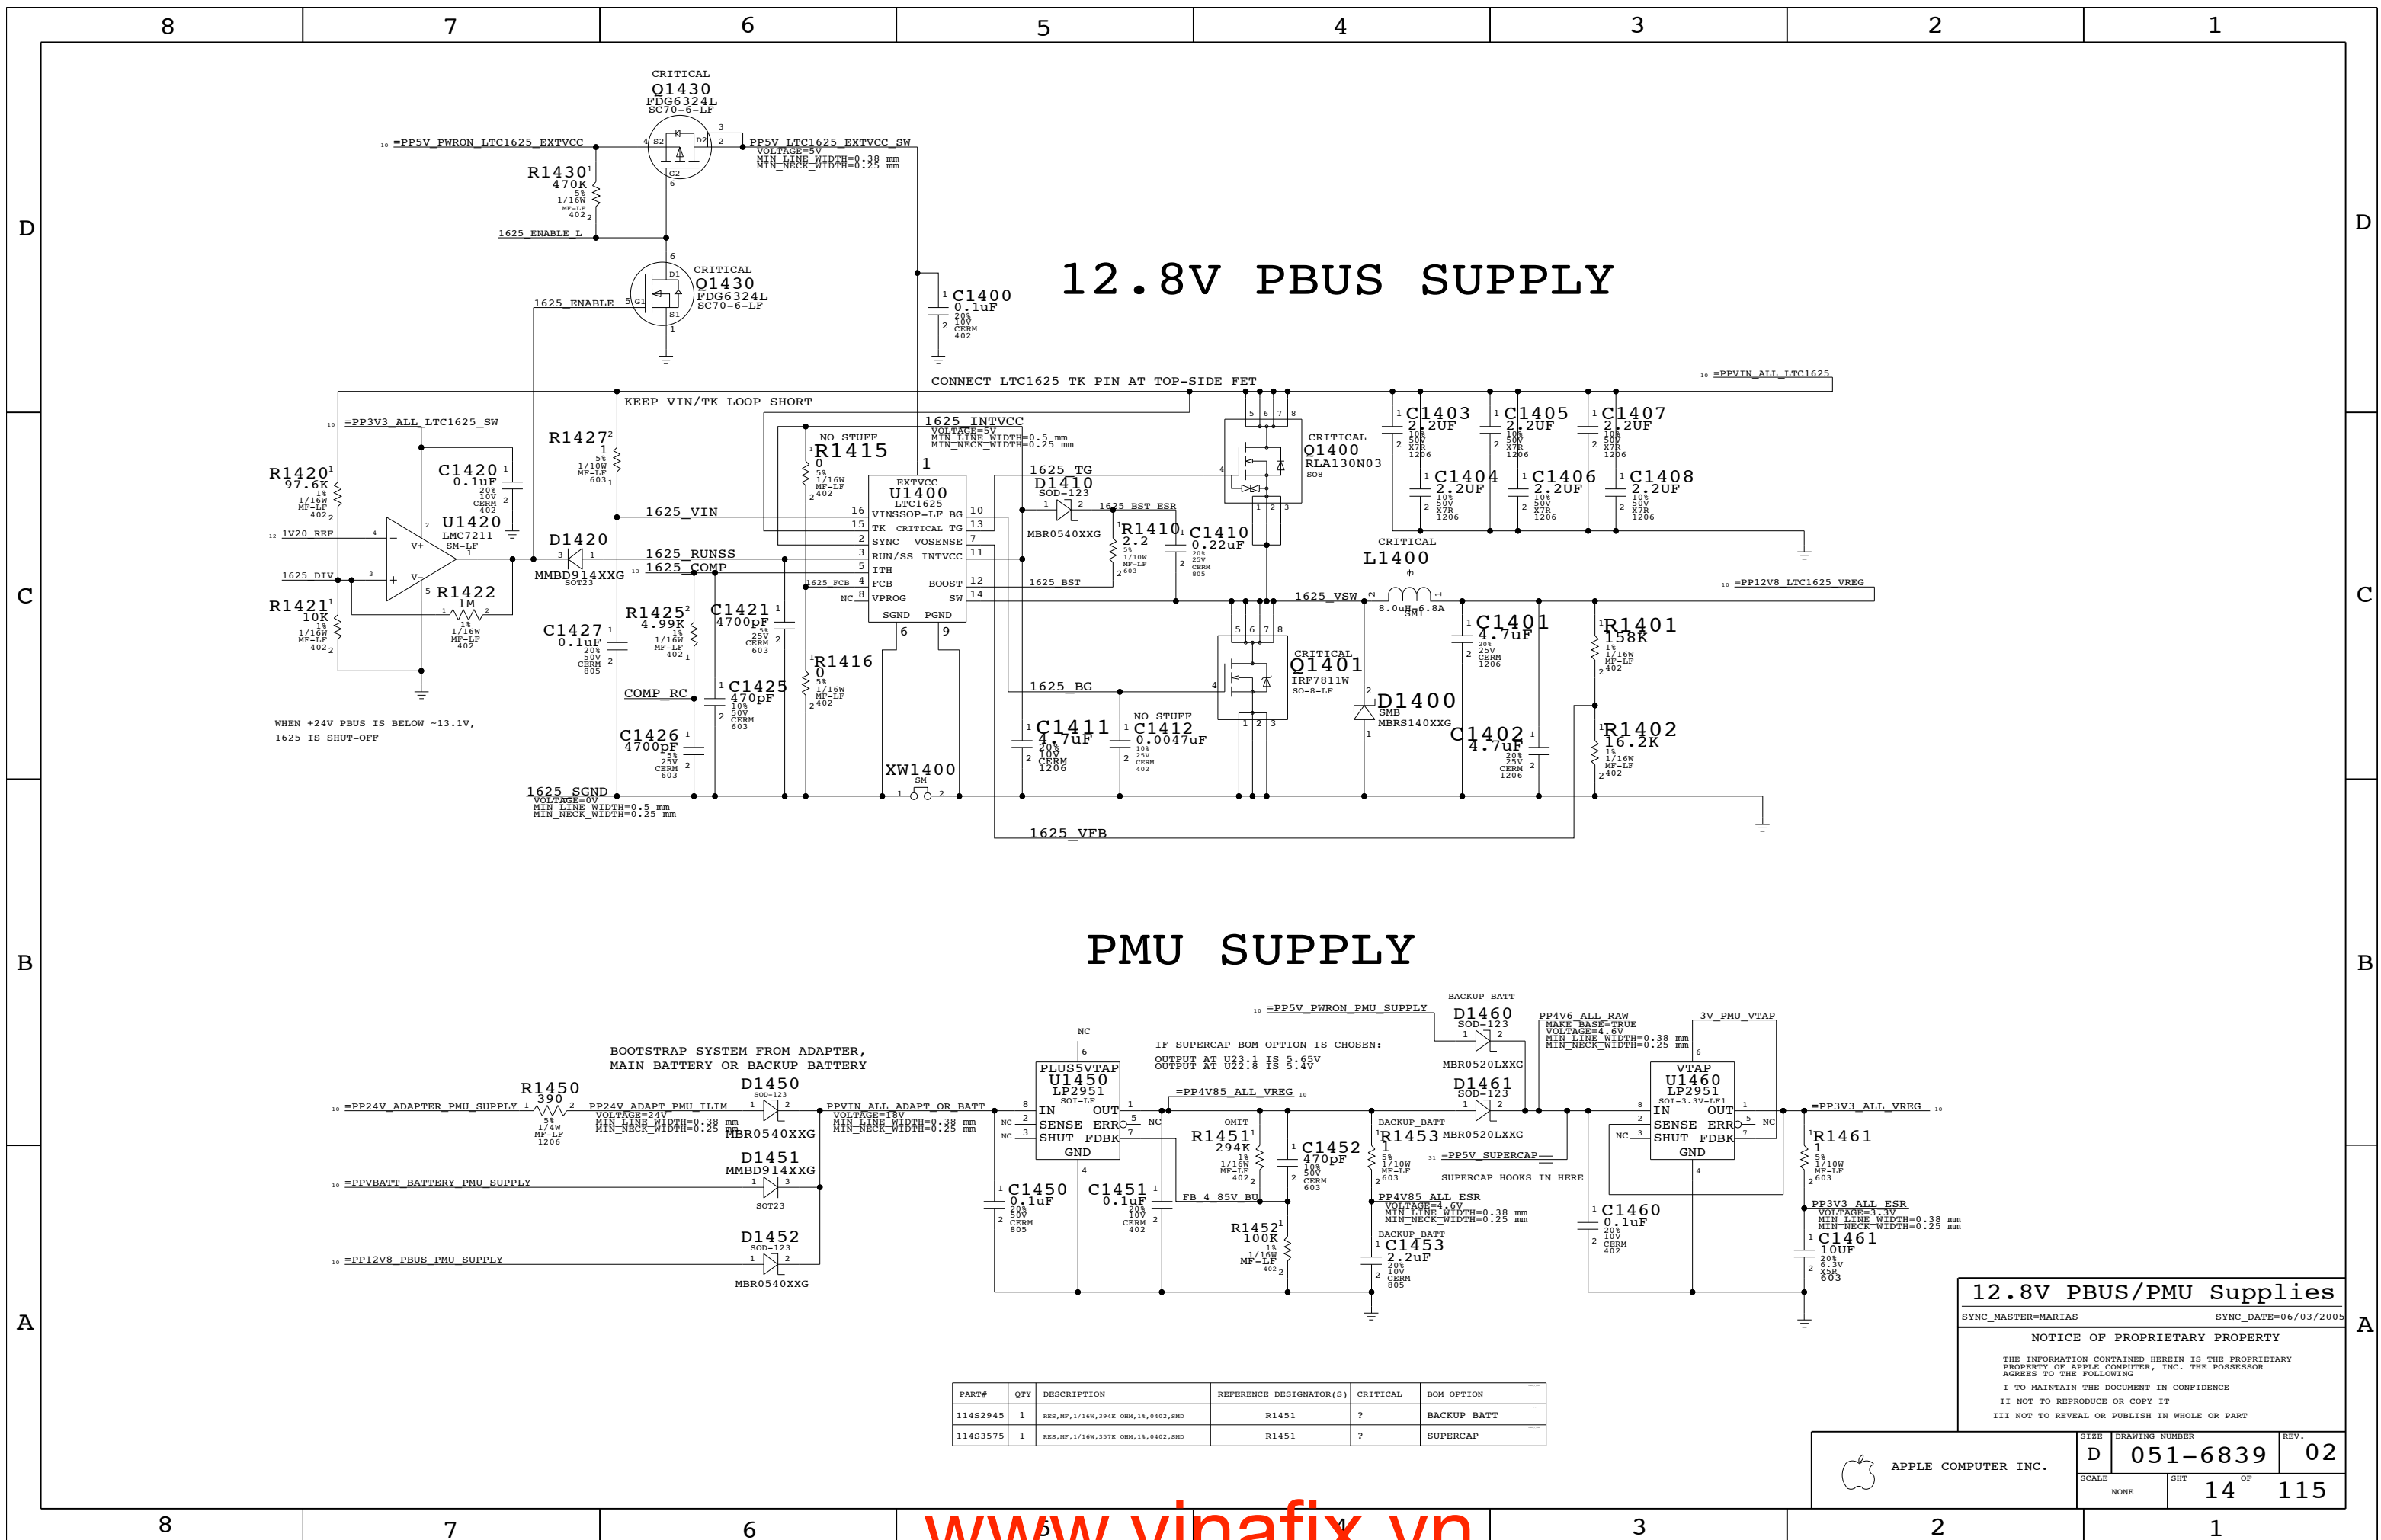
8 7 6 5 4 3 2 1

D

12.8V PBUS SUPPLY

CRITICAL
Q1430
FDG6324L
SC70-6-LF

=PP5V_PWRON_LTC1625_EXTVCC

PP5V_LTC1625_EXTVCC_SW
VOLTAGE=5V
MIN_LINE_WIDTH=0.38 mm
MIN_NECK_WIDTH=0.25 mm

R1430
470K
5%
1/16W
MF-LF
402

1625_ENABLE_L

CRITICAL
Q1430
FDG6324L
SC70-6-LF

1625_ENABLE

C1400
0.1uF
20%
10V
CERM
402

CONNECT LTC1625 TK PIN AT TOP-SIDE FET

=PPVIN_ALL_LTC1625

KEEP VIN/TK LOOP SHORT

=PP3V3_ALL_LTC1625_SW

R1427
1
5%
1/10W
MF-LF
603

1625_INTVCC
VOLTAGE=5V
MIN_LINE_WIDTH=0.5 mm
MIN_NECK_WIDTH=0.25 mm

NO STUFF
R1415
0
5%
1/16W
MF-LF
402

C1403
2.2UF
10%
50V
X7R
1206

C1405
2.2UF
10%
50V
X7R
1206

C1407
2.2UF
10%
50V
X7R
1206

CRITICAL
Q1400
RLA130N03
SO8

R1420
97.6K
1%
1/16W
MF-LF
402

C1420
0.1uF
20%
10V
CERM
402

U1420
LMC7211
SM-LF

1V20_REF

1625_DIV

EXTVCC
U1400
LTC1625
VINSSOP-LF BG
TK CRITICAL TG
SYNC VOSENSE
RUN/SS INTVCC
ITH
FCB BOOST
VPROG SW
SGND PGND

1625_TG
D1410
SOD-123
MBR0540XXG

1625_BST_ESR

R1410
2.2
5%
1/10W
MF-LF
603

C1410
0.22uF
20%
25V
CERM
805

C1404
2.2UF
10%
50V
X7R
1206

C1406
2.2UF
10%
50V
X7R
1206

C1408
2.2UF
10%
50V
X7R
1206

1625_VIN

D1420
MMBD914XXG
SOT23

1625_RUNSS
1625_COMP

1625_FCB
NC

1625_BST

CRITICAL
L1400
8.0uH-6.8A
SM1

1625_VSW

=PP12V8_LTC1625_VREG

R1421
10K
1%
1/16W
MF-LF
402

R1422
1M
1%
1/16W
MF-LF
402

C1427
0.1uF
20%
50V
CERM
805

R1425
4.99K
1%
1/16W
MF-LF
402

C1421
4700pF
5%
25V
CERM
603

R1416
0
5%
1/16W
MF-LF
402

CRITICAL
Q1401
IRF7811W
SO-8-LF

C1401
4.7uF
20%
25V
CERM
1206

R1401
158K
1%
1/16W
MF-LF
402

COMP_RC

C1425
470pF
10%
50V
CERM
603

1625_BG

D1400
SMB
MBRS140XXG

WHEN +24V_PBUS IS BELOW ~13.1V,
1625 IS SHUT-OFF

C1426
4700pF
5%
25V
CERM
603

C1411
4.7uF
20%
10V
CERM
1206

NO STUFF
C1412
0.0047uF
10%
25V
CERM
402

C1402
4.7uF
20%
25V
CERM
1206

R1402
16.2K
1%
1/16W
MF-LF
402

XW1400
SM

1625_SGND
VOLTAGE=0V
MIN_LINE_WIDTH=0.5 mm
MIN_NECK_WIDTH=0.25 mm

1625_VFB

C

B

PMU SUPPLY

=PP5V_PWRON_PMU_SUPPLY

BACKUP_BATT
D1460
SOD-123
MBR0520LXXG

PP4V6_ALL_RAW
MAKE_BASE=TRUE
VOLTAGE=4.6V
MIN_LINE_WIDTH=0.38 mm
MIN_NECK_WIDTH=0.25 mm

3V_PMU_VTAP

NC

IF SUPERCAP BOM OPTION IS CHOSEN:
OUTPUT AT U23.1 IS 5.65V
OUTPUT AT U22.8 IS 5.4V

BOOTSTRAP SYSTEM FROM ADAPTER,
MAIN BATTERY OR BACKUP BATTERY

PLUS5VTAP
U1450
LP2951
SOI-LF
IN OUT
SENSE ERR
SHUT FDBK
GND

VTAP
U1460
LP2951
SOI-3.3V-LF1
IN OUT
SENSE ERR
SHUT FDBK
GND

R1450
390
5%
1/4W
MF-LF
1206

=PP24V_ADAPTER_PMU_SUPPLY

D1450
SOD-123
MBR0540XXG

PP24V_ADAPT_PMU_ILIM
VOLTAGE=24V
MIN_LINE_WIDTH=0.38 mm
MIN_NECK_WIDTH=0.25 mm

PPVIN_ALL_ADAPT_OR_BATT
VOLTAGE=18V
MIN_LINE_WIDTH=0.38 mm
MIN_NECK_WIDTH=0.25 mm

=PP4V85_ALL_VREG

D1461
SOD-123
MBR0520LXXG

=PP3V3_ALL_VREG

OMIT
R1451
294K
1%
1/16W
MF-LF
402

C1452
470pF
10%
50V
CERM
603

BACKUP_BATT
R1453
1
5%
1/10W
MF-LF
603

=PP5V_SUPERCAP

SUPERCAP HOOKS IN HERE

R1461
1
5%
1/10W
MF-LF
603

D1451
MMBD914XXG
SOT23

=PPVBATT_BATTERY_PMU_SUPPLY

C1450
0.1uF
20%
50V
CERM
805

C1451
0.1uF
20%
10V
CERM
402

FB_4_85V_BU

PP4V85_ALL_ESR
VOLTAGE=4.6V
MIN_LINE_WIDTH=0.38 mm
MIN_NECK_WIDTH=0.25 mm

C1460
0.1uF
20%
10V
CERM
402

PP3V3_ALL_ESR
VOLTAGE=3.3V
MIN_LINE_WIDTH=0.38 mm
MIN_NECK_WIDTH=0.25 mm

R1452
100K
1%
1/16W
MF-LF
402

BACKUP_BATT
C1453
2.2uF
20%
10V
CERM
805

C1461
10UF
20%
6.3V
X5R
603

D1452
SOD-123
MBR0540XXG

=PP12V8_PBUS_PMU_SUPPLY

A

| PART# | QTY | DESCRIPTION | REFERENCE DESIGNATOR(S) | CRITICAL | BOM OPTION |
|---|---|---|---|---|---|
| 114S2945 | 1 | RES,MF,1/16W,294K OHM,1%,0402,SMD | R1451 | ? | BACKUP_BATT |
| 114S3575 | 1 | RES,MF,1/16W,357K OHM,1%,0402,SMD | R1451 | ? | SUPERCAP |

12.8V PBUS/PMU Supplies
SYNC_MASTER=MARIAS SYNC_DATE=06/03/2005

NOTICE OF PROPRIETARY PROPERTY

THE INFORMATION CONTAINED HEREIN IS THE PROPRIETARY PROPERTY OF APPLE COMPUTER, INC. THE POSSESSOR AGREES TO THE FOLLOWING
I TO MAINTAIN THE DOCUMENT IN CONFIDENCE
II NOT TO REPRODUCE OR COPY IT
III NOT TO REVEAL OR PUBLISH IN WHOLE OR PART

APPLE COMPUTER INC.

SIZE D
DRAWING NUMBER 051-6839
REV. 02
SCALE NONE
SHT 14 OF 115

8 7 6 5 4 3 2 1

www.vinafix.vn